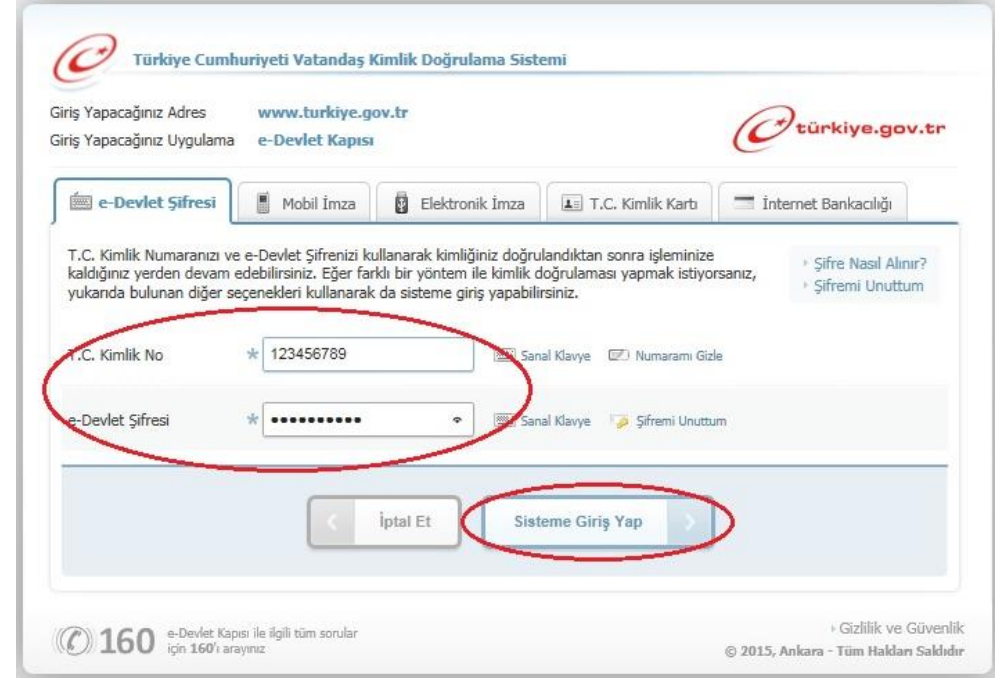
Türkiye Cumhuriyeti Vatandaş Kimlik Doğrulama Sistemi

Giriş Yapacağınız Adres www.turkiye.gov.tr
Giriş Yapacağınız Uygulama e-Devlet Kapısı

türkiye.gov.tr

e-Devlet Şifresi | Mobil İmza | Elektronik İmza | T.C. Kimlik Kartı | İnternet Bankacılığı

T.C. Kimlik Numaranızı ve e-Devlet Şifrenizi kullanarak kimliğiniz doğrulandıktan sonra işleminize kaldığınız yerden devam edebilirsiniz. Eğer farklı bir yöntem ile kimlik doğrulaması yapmak istiyorsanız, yukarıda bulunan diğer seçenekleri kullanarak da sisteme giriş yapabilirsiniz.

Şifre Nasıl Alınır?
Şifremi Unuttum

T.C. Kimlik No * 123456789 Sanal Klavye Numaramı Gizle

e-Devlet Şifresi * •••••••••• Sanal Klavye Şifremi Unuttum

İptal Et

Sisteme Giriş Yap

160 e-Devlet Kapısı ile ilgili tüm sorular için 160'ı arayınız

Gizlilik ve Güvenlik
© 2015, Ankara - Tüm Hakları Saklıdır